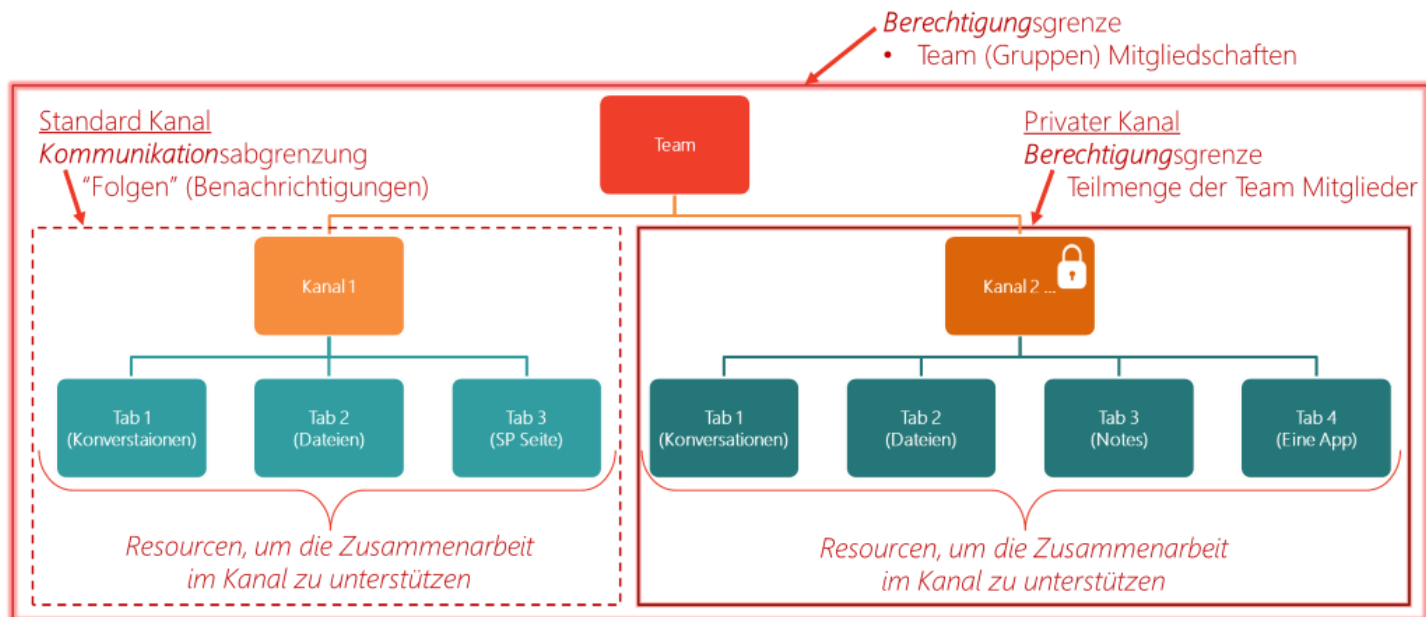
Berechtigungsgrenze
• Team (Gruppen) Mitgliedschaften

Standard Kanal
Kommunikationsabgrenzung
"Folgen" (Benachrichtigungen)

Team

Privater Kanal
Berechtigungsgrenze
Teilmenge der Team Mitglieder

Kanal 1

Kanal 2 ...

Tab 1
(Konverstaionen)

Tab 2
(Dateien)

Tab 3
(SP Seite)

Tab 1
(Konversationen)

Tab 2
(Dateien)

Tab 3
(Notes)

Tab 4
(Eine App)

Resourcen, um die Zusammenarbeit im Kanal zu unterstützen

Resourcen, um die Zusammenarbeit im Kanal zu unterstützen